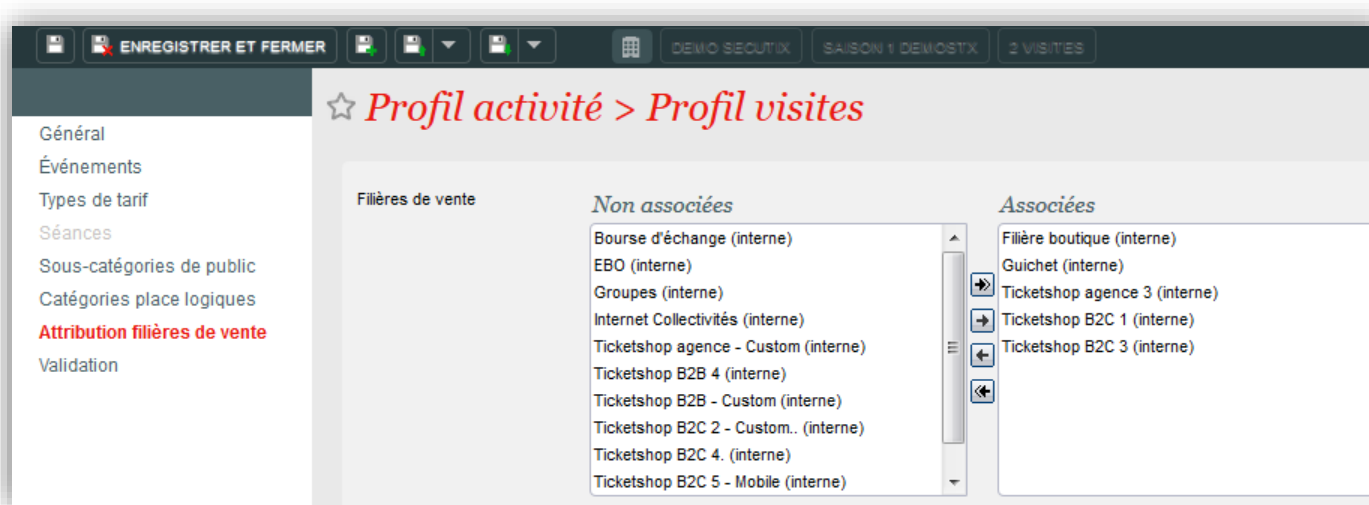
ENREGISTRER ET FERMER

DEMO SECUTIX | SAISON 1 DEMOSTX | 2 VISITES

Profil activité > Profil visites

Général
Événements
Types de tarif
Séances
Sous-catégories de public
Catégories place logiques
Attribution filières de vente
Validation

Filières de vente

Non associées
Bourse d'échange (interne)
EBO (interne)
Groupes (interne)
Internet Collectivités (interne)
Ticketshop agence - Custom (interne)
Ticketshop B2B 4 (interne)
Ticketshop B2B - Custom (interne)
Ticketshop B2C 2 - Custom.. (interne)
Ticketshop B2C 4. (interne)
Ticketshop B2C 5 - Mobile (interne)

Associées
Filière boutique (interne)
Guichet (interne)
Ticketshop agence 3 (interne)
Ticketshop B2C 1 (interne)
Ticketshop B2C 3 (interne)